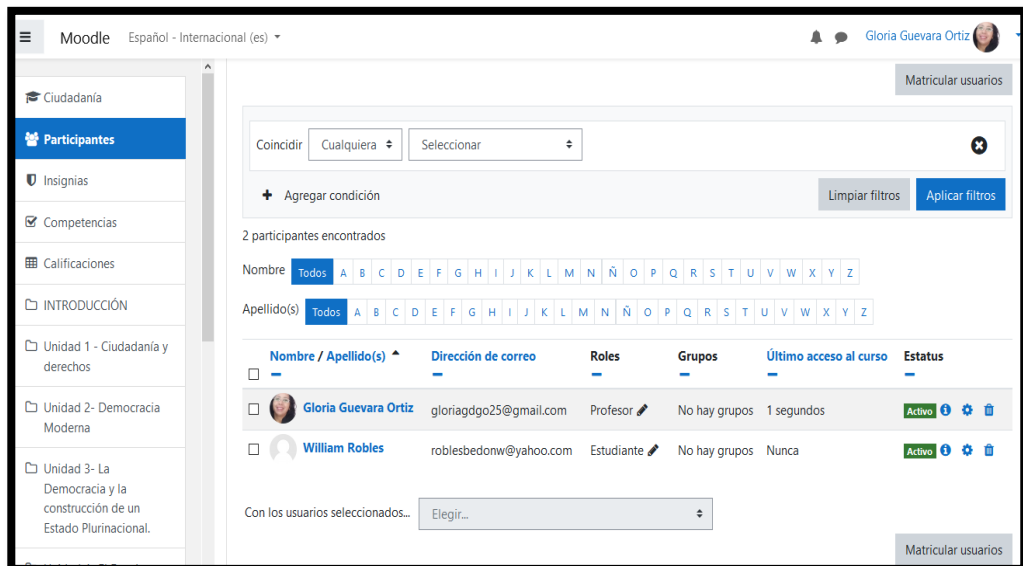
Moodle Español - Internacional (es)

Gloria Guevara Ortiz

Ciudadanía
Participantes
Insignias
Competencias
Calificaciones
INTRODUCCIÓN
Unidad 1 - Ciudadanía y derechos
Unidad 2- Democracia Moderna
Unidad 3- La Democracia y la construcción de un Estado Plurinacional.

Matricular usuarios

Coincidir Cualquiera Seleccionar

Agregar condición

Limpiar filtros Aplicar filtros

2 participantes encontrados

Nombre Todos A B C D E F G H I J K L M N Ñ O P Q R S T U V W X Y Z

Apellido(s) Todos A B C D E F G H I J K L M N Ñ O P Q R S T U V W X Y Z

| | Nombre / Apellido(s) | Dirección de correo | Roles | Grupos | Último acceso al curso | Estatus |
|---|---|---|---|---|---|---|
| | Gloria Guevara Ortiz | gloriagdgo25@gmail.com | Profesor | No hay grupos | 1 segundos | Activo |
| | William Robles | roblesbedonw@yahoo.com | Estudiante | No hay grupos | Nunca | Activo |

Con los usuarios seleccionados... Elegir...

Matricular usuarios